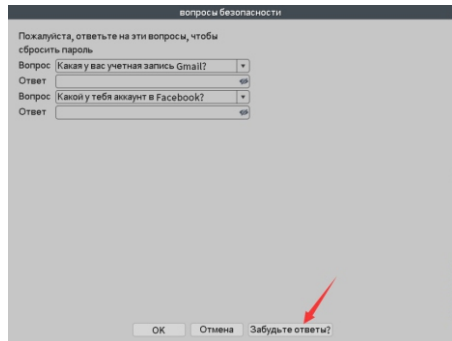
вопросы безопасности

Пожалуйста, ответьте на эти вопросы, чтобы сбросить пароль

Вопрос Какая у вас учетная запись Gmail?
Ответ
Вопрос Какой у тебя аккаунт в Facebook?
Ответ

OK Отмена Забудьте ответы?